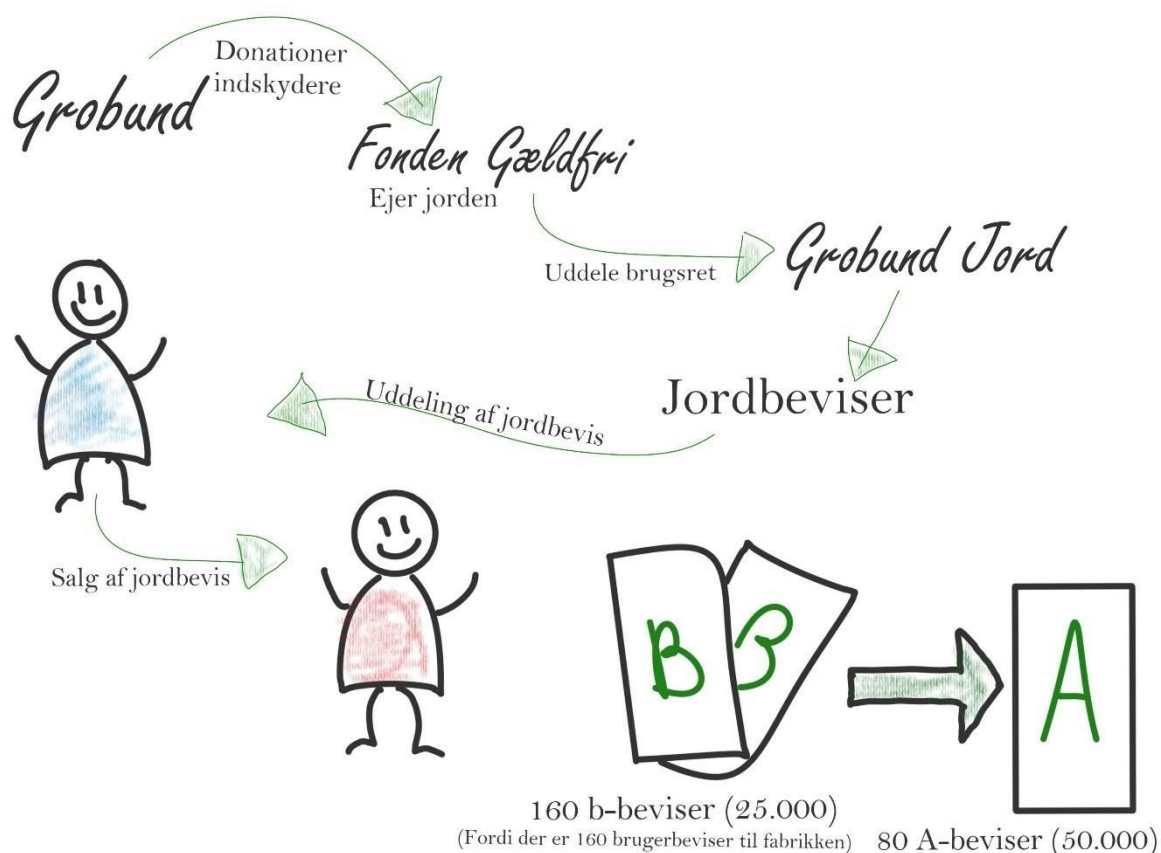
Grobund

Donationer indskydere

Fonden Gældfri
Ejer jorden

Uddele brugsret

Grobund Jord

Jordbeviser

Uddeling af jordbevis

Salg af jordbevis

B

B

A

160 b-beviser (25.000)
(Fordi der er 160 brugerbeviser til fabrikken)

80 A-beviser (50.000)